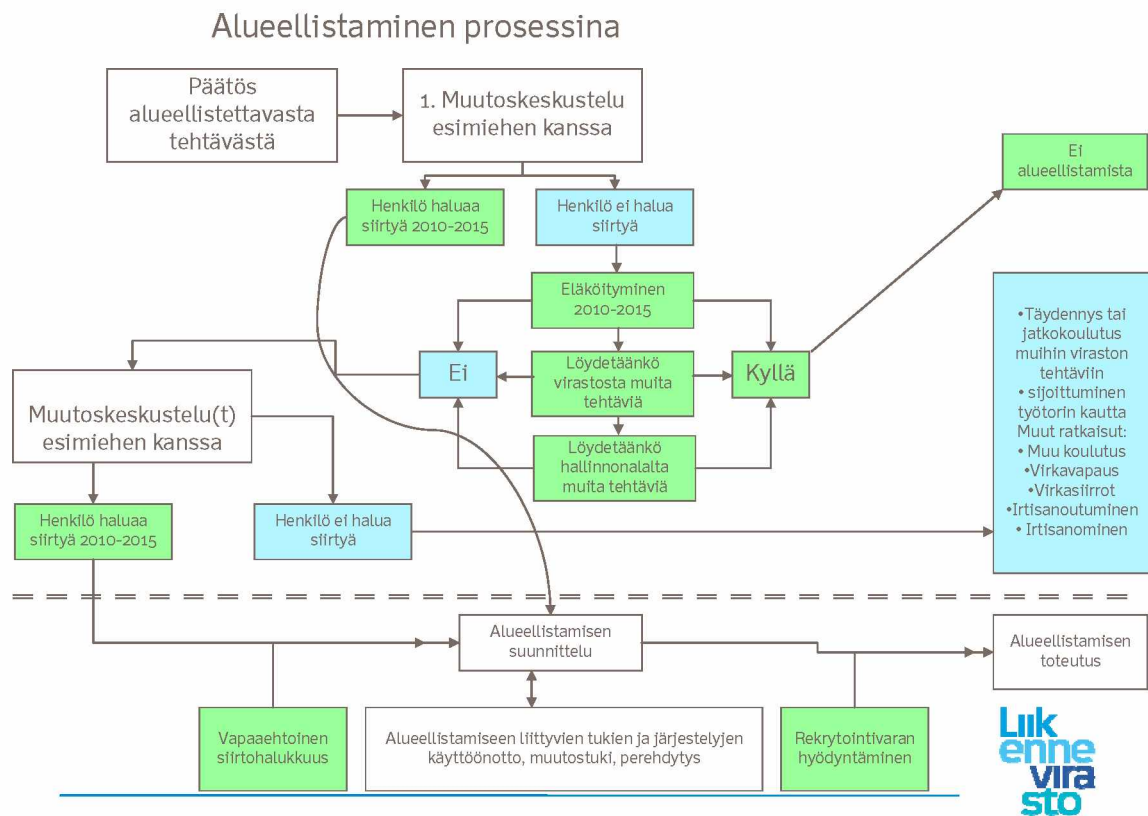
Alueellistaminen prosessina

Päätös alueellistettavasta tehtävästä

1. Muutoskeskustelu esimiehen kanssa

Henkilö haluaa siirtyä 2010-2015

Henkilö ei halua siirtyä

Ei alueellistamista

Eläköityminen 2010-2015

Ei

Löydetäänkö virastosta muita tehtäviä

Kyllä

Löydetäänkö hallinnonalalta muita tehtäviä

•Täydennys tai jatkokoulutus muihin viraston tehtäviin
• sijoittuminen työtorin kautta
Muut ratkaisut:
• Muu koulutus
•Virkavapaus
•Virkasiirrot
•Irtisanoutuminen
• Irtisanominen

Muutoskeskustelu(t) esimiehen kanssa

Henkilö haluaa siirtyä 2010-2015

Henkilö ei halua siirtyä

Alueellistamisen suunnittelu

Alueellistamisen toteutus

Vapaaehtoinen siirtohalukkuus

Alueellistamiseen liittyvien tukien ja järjestelyjen käyttöönotto, muutostuki, perehdytys

Rekrytointivaran hyödyntäminen

Liikennevirasto